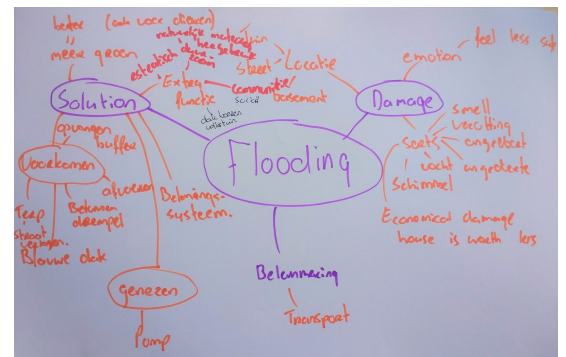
beter (ook voor ...) meer groen

netwerk meteen mensen bezeten

esthetisch stoep

Extra functie

Locatie

Straat

Kelder

Communitie

Social

Basement

Solution

Damage

emotion

feel less safe

smell

Vercotting

Seats

ongebreekt

vocht

ongebreekte

Schimmel

Economical damage house is worth less

Opvangen buffer

Voorkomen

afvoeren

Tegel

Straat verhogen

Blauwe dak

Bekanen drempel

Belemings systeem.

Genezen

Pomp

Flooding

dak lenen ...

Belemmering

Transport